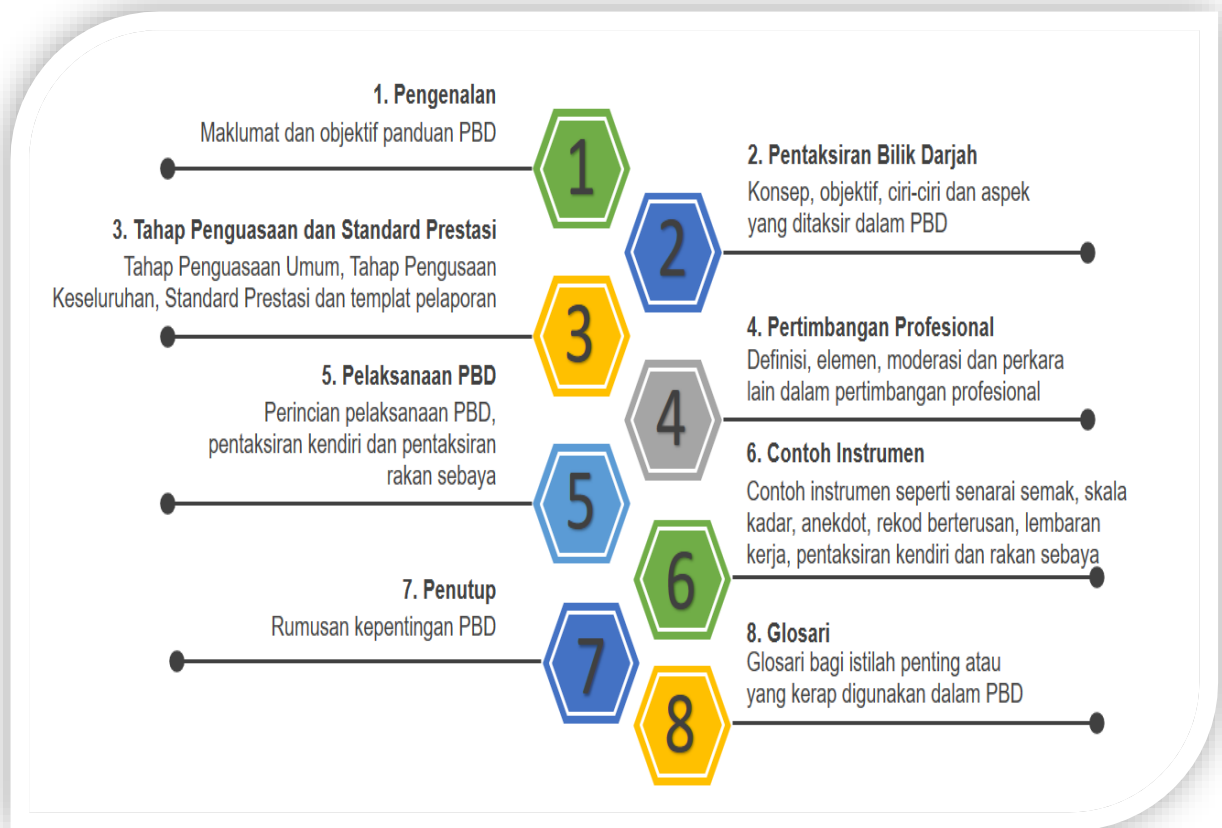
1. Pengenalan
Maklumat dan objektif panduan PBD

1

2. Pentaksiran Bilik Darjah
Konsep, objektif, ciri-ciri dan aspek yang ditaksir dalam PBD

2

3. Tahap Penguasaan dan Standard Prestasi
Tahap Penguasaan Umum, Tahap Pengusaan Keseluruhan, Standard Prestasi dan templat pelaporan

3

4. Pertimbangan Profesional
Definisi, elemen, moderasi dan perkara lain dalam pertimbangan profesional

4

5. Pelaksanaan PBD
Perincian pelaksanaan PBD, pentaksiran kendiri dan pentaksiran rakan sebaya

5

6. Contoh Instrumen
Contoh instrumen seperti senarai semak, skala kadar, anekdot, rekod berterusan, lembaran kerja, pentaksiran kendiri dan rakan sebaya

6

7. Penutup
Rumusan kepentingan PBD

7

8. Glosari
Glosari bagi istilah penting atau yang kerap digunakan dalam PBD

8